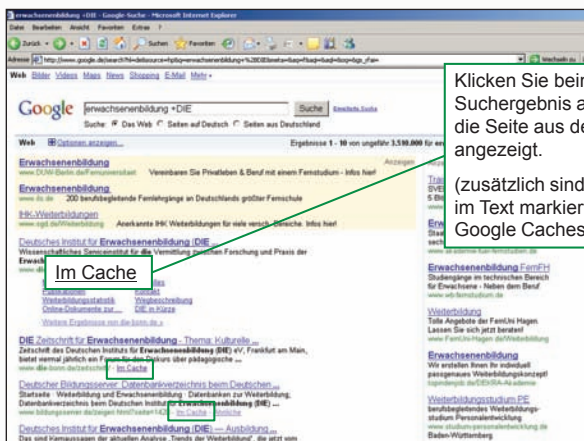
erwachsenenbildung +DIE - Google-Suche - Microsoft Internet Explorer

Datei Bearbeiten Ansicht Favoriten Extras ?

Zurück Suchen Favoriten

Adresse http://www.google.de/search?hl=de&source=hp&q=erwachsenenbildung+%2BDIE

Wechseln zu

Web Bilder Videos Maps News Shopping E-Mail Mehr

Google erwachsenenbildung +DIE Suche Erweiterte Suche

Suche: Das Web Seiten auf Deutsch Seiten aus Deutschland

Web Optionen anzeigen... Ergebnisse 1 - 10 von ungefähr 3.510.000 für

Anzeigen

Erwachsenenbildung
www.DUW-Berlin.de/Fernuniversitaet Vereinbaren Sie Privatleben & Beruf mit einem Fernstudium - Infos hier!

Erwachsenenbildung
www.ils.de 200 berufsbegleitende Fernlehrgänge an Deutschlands größter Fernschule

IHK-Weiterbildungen
www.sgd.de/Weiterbildung Anerkannte IHK Weiterbildungen für viele versch. Bereiche. Infos hier!

Deutsches Institut für Erwachsenenbildung (DIE ...
Wissenschaftliches Serviceinstitut für die Vermittlung zwischen Forschung und Praxis der Erwach

Im Cache

Weiterbildungsstatistik Online-Dokumente zur ... Wegbeschreibung DIE in Kürze

Weitere Ergebnisse von die-bonn.de »

DIE Zeitschrift für Erwachsenenbildung - Thema: Kulturelle ...
Zeitschrift des Deutschen Instituts für Erwachsenenbildung (DIE) eV, Frankfurt am Main, bietet viermal jährlich ein Forum für den Diskurs über pädagogische ...
www.die-bonn.de/zeitschrift/ - Im Cache

Deutscher Bildungsserver: Datenbankverzeichnis beim Deutschen ...
Startseite · Weiterbildung und Erwachsenenbildung · Datenbanken zur Weiterbildung; Datenbankverzeichnis beim Deutschen Institut für Erwachsenenbildung (DIE) ...
www.bildungsserver.de/zeigen.html?seite=1626 - Im Cache - Ähnliche

Deutsches Institut für Erwachsenenbildung (DIE) — Ausbildung ...
Das sind Kernaussagen der aktuellen Analyse „Trends der Weiterbildung", die jetzt vom

Klicken Sie beim Suchergebnis a die Seite aus de angezeigt.

(zusätzlich sind im Text markier Google Caches

Erwachsenenbildung FernFH
Studiengänge im technischen Bereich für Erwachsene - Neben dem Beruf
www.wb-fernstudium.de

Weiterbildung
Tolle Angebote der FernUni Hagen
Lassen Sie sich jetzt beraten!
www.FernUni-Hagen.de/Weiterbildung

Erwachsenenbildung
Wir erstellen Ihnen Ihr individuell passgenaues Weiterbildungskonzept!
www.DEKRA-Akademie

Weiterbildungsstudium PE
berufsbegleitendes Weiterbildungsstudium Personalentwicklung
www.studium-personalentwicklung.de
Baden-Württemberg